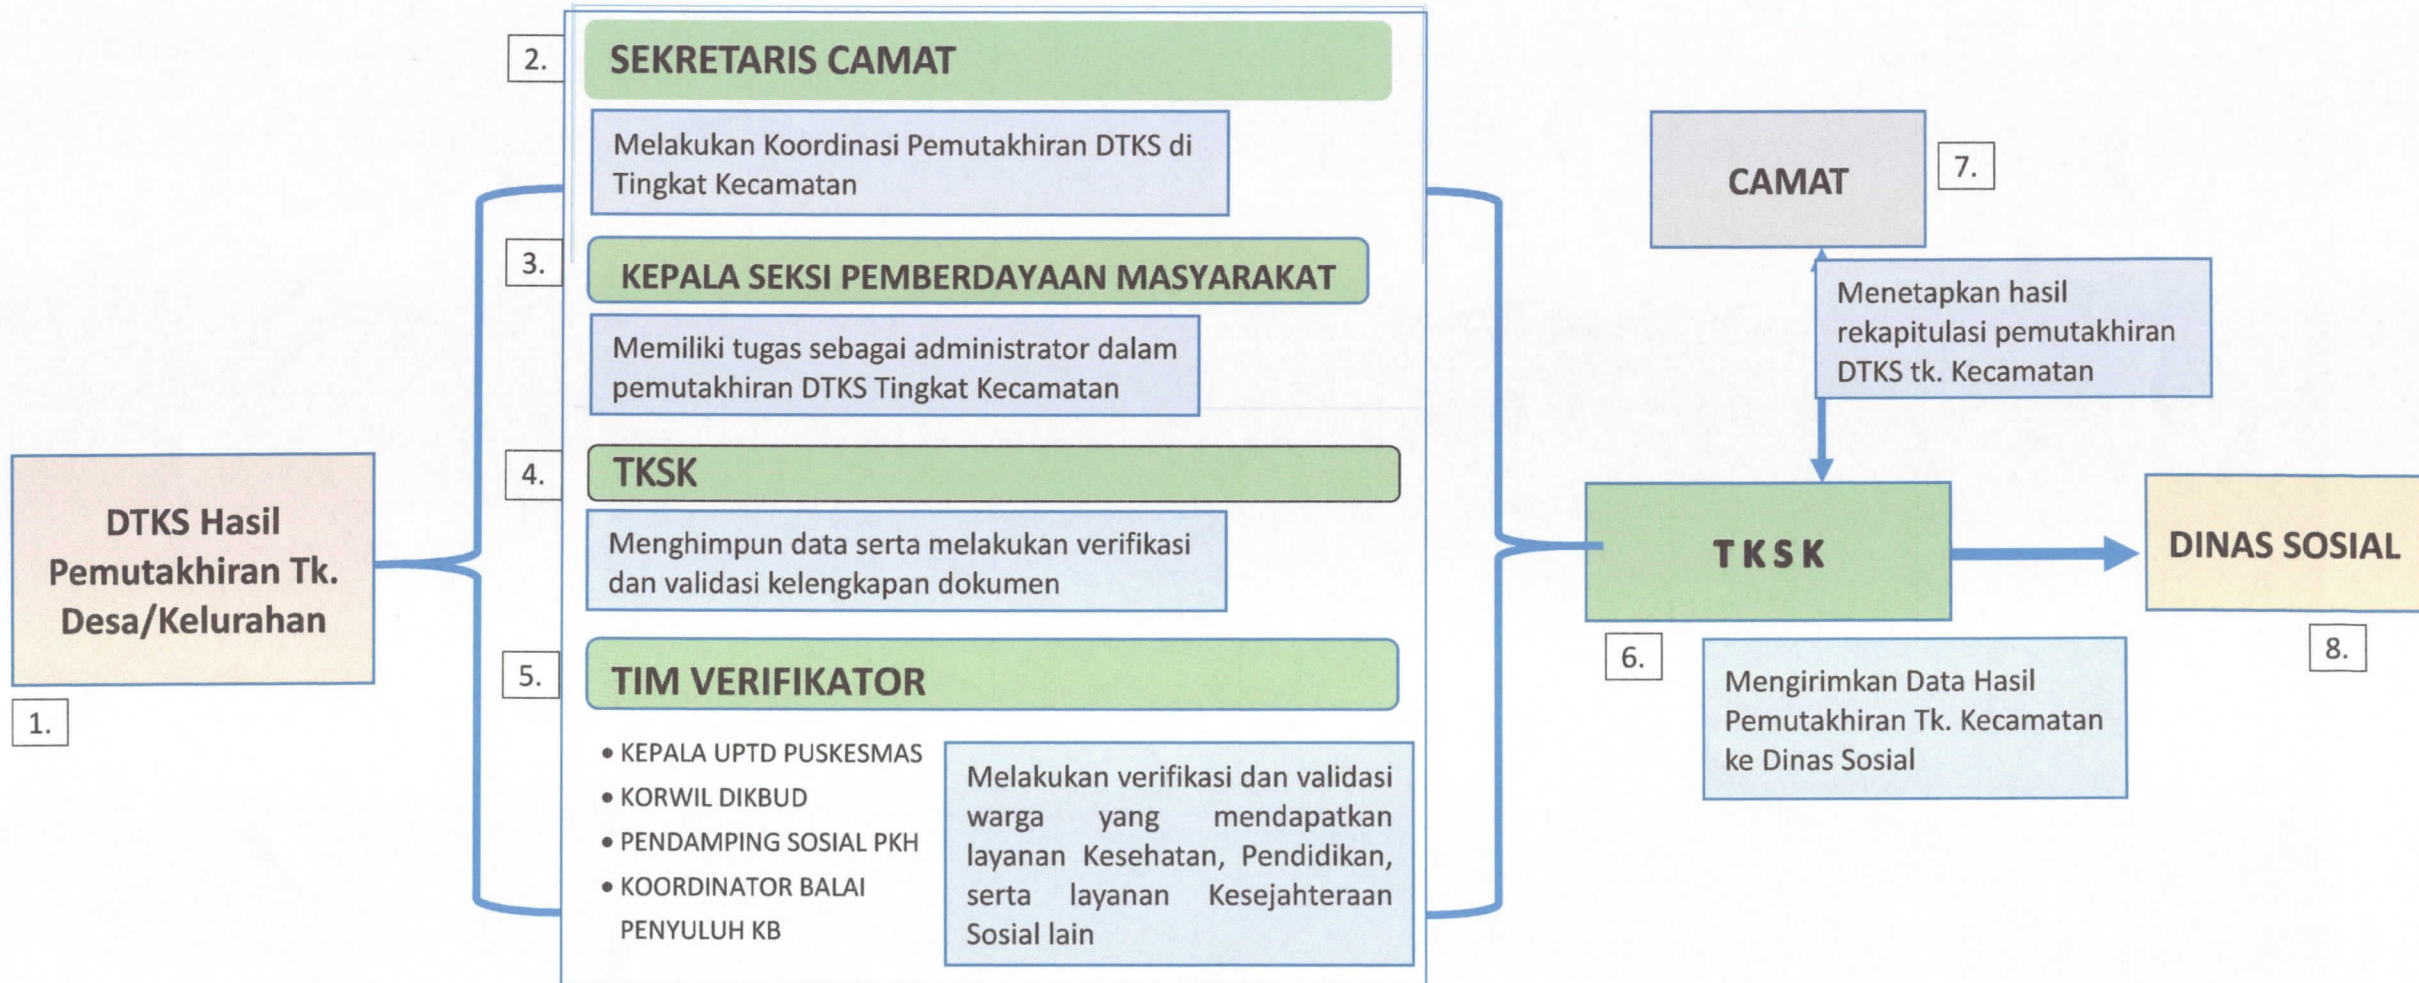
DTKS Hasil Pemutakhiran Tk. Desa/Kelurahan

1.

2.

SEKRETARIS CAMAT

Melakukan Koordinasi Pemutakhiran DTKS di Tingkat Kecamatan

3.

KEPALA SEKSI PEMBERDAYAAN MASYARAKAT

Memiliki tugas sebagai administrator dalam pemutakhiran DTKS Tingkat Kecamatan

4.

TKSK

Menghimpun data serta melakukan verifikasi dan validasi kelengkapan dokumen

5.

TIM VERIFIKATOR

• KEPALA UPTD PUSKESMAS
• KORWIL DIKBUD
• PENDAMPING SOSIAL PKH
• KOORDINATOR BALAI PENYULUH KB

Melakukan verifikasi dan validasi warga yang mendapatkan layanan Kesehatan, Pendidikan, serta layanan Kesejahteraan Sosial lain

CAMAT

7.

Menetapkan hasil rekapitulasi pemutakhiran DTKS tk. Kecamatan

TKSK

6.

Mengirimkan Data Hasil Pemutakhiran Tk. Kecamatan ke Dinas Sosial

DINAS SOSIAL

8.